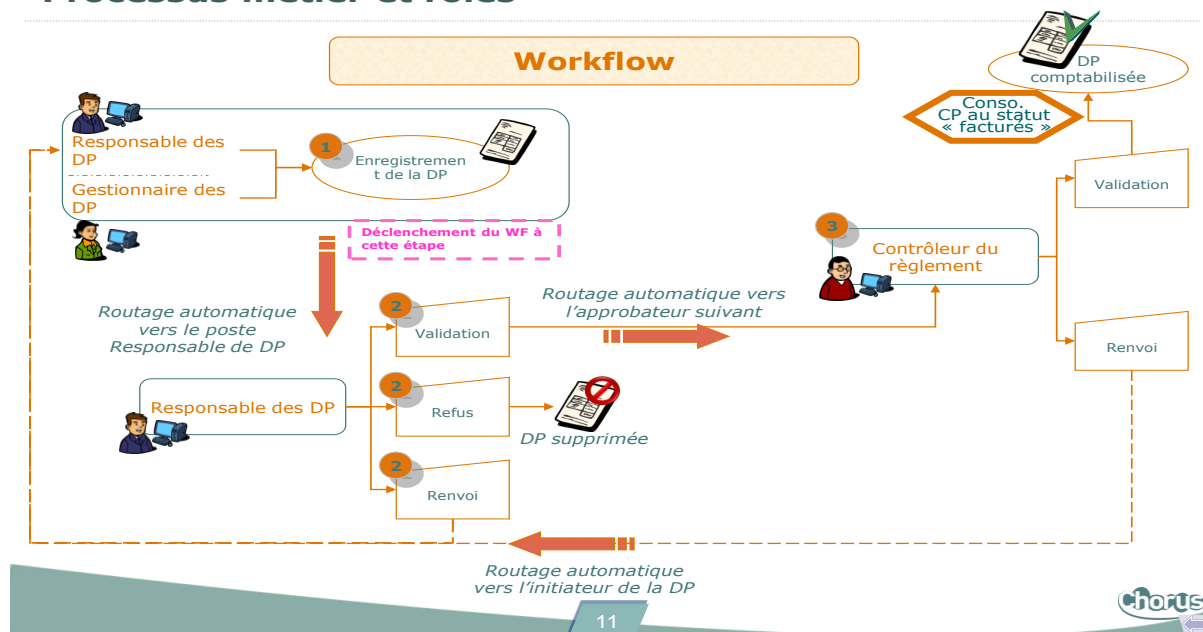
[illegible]

Workflow

Responsable des DP

Gestionnaire des DP

1

Enregistrement de la DP

Déclenchement du WF à cette étape

DP comptabilisée

Conso. CP au statut « factures »

Validation

3

Contrôleur du règlement

Renvoi

Routage automatique vers le poste Responsable de DP

2

Validation

Routage automatique vers l'approbateur suivant

Responsable des DP

2

Refus

DP supprimée

2

Renvoi

Routage automatique vers l'initiateur de la DP

11

Chorus